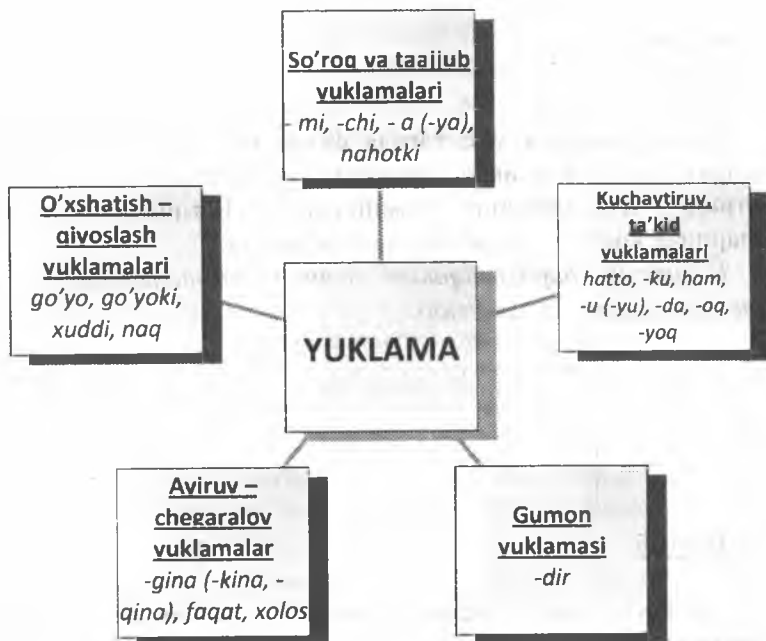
So'roq va taajjub yuklamalari
mi, -chi, - a (-ya), nahotki

O'xshatish – qiyoslash yuklamalari
go'yo, go'yoki, xuddi, naq

YUKLAMA

Kuchaytiruv, ta'kid yuklamalari
hatto, -ku, ham, -u (-yu), -da, -oq, -yoq

Ayiruv – chegaralov yuklamalar
-gina (-kina, -qina), faqat, xolos

Gumon yuklamasi
-dir